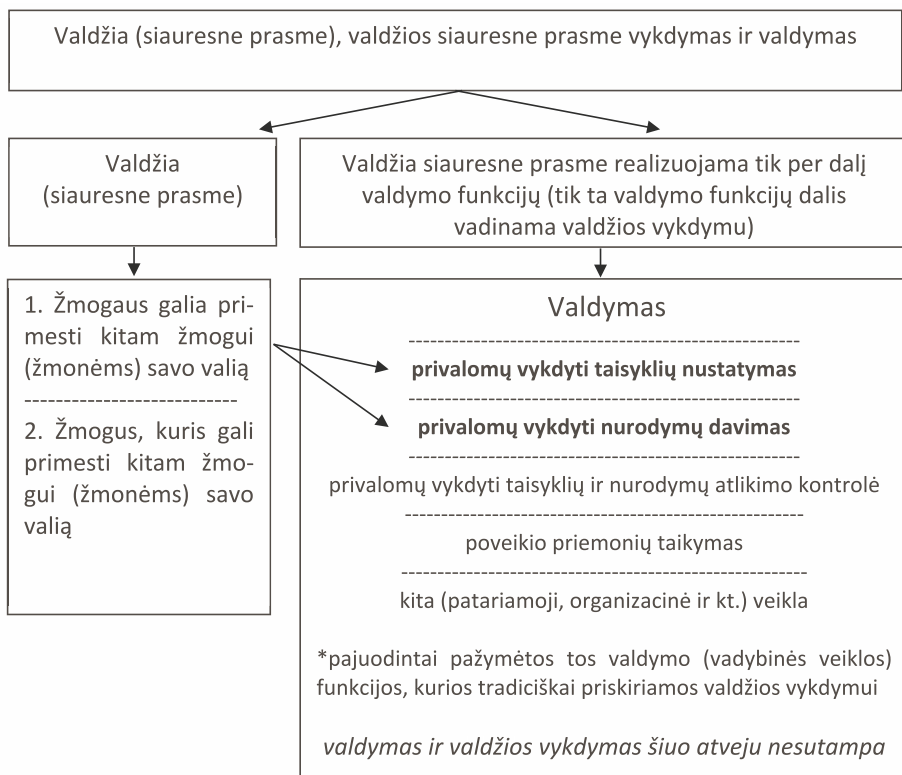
Valdžia (siauresne prasme), valdžios siauresne prasme vykdymas ir valdymas

Valdžia (siauresne prasme)

Valdžia siauresne prasme realizuojama tik per dalį valdymo funkcijų (tik ta valdymo funkcijų dalis vadinama valdžios vykdymu)

1. Žmogaus galia primesti kitam žmogui (žmonėms) savo valią
----------------------------
2. Žmogus, kuris gali primesti kitam žmogui (žmonėms) savo valią

Valdymas
----------------------------------------------------
**privalomų vykdyti taisyklių nustatymas**
----------------------------------------------------
**privalomų vykdyti nurodymų davimas**
----------------------------------------------------
privalomų vykdyti taisyklių ir nurodymų atlikimo kontrolė
----------------------------------------------------
poveikio priemonių taikymas
----------------------------------------------------
kita (patariamoji, organizacinė ir kt.) veikla

*pajuodintai pažymėtos tos valdymo (vadybinės veiklos) funkcijos, kurios tradiciškai priskiriamos valdžios vykdymui

*valdymas ir valdžios vykdymas šiuo atveju nesutampa*